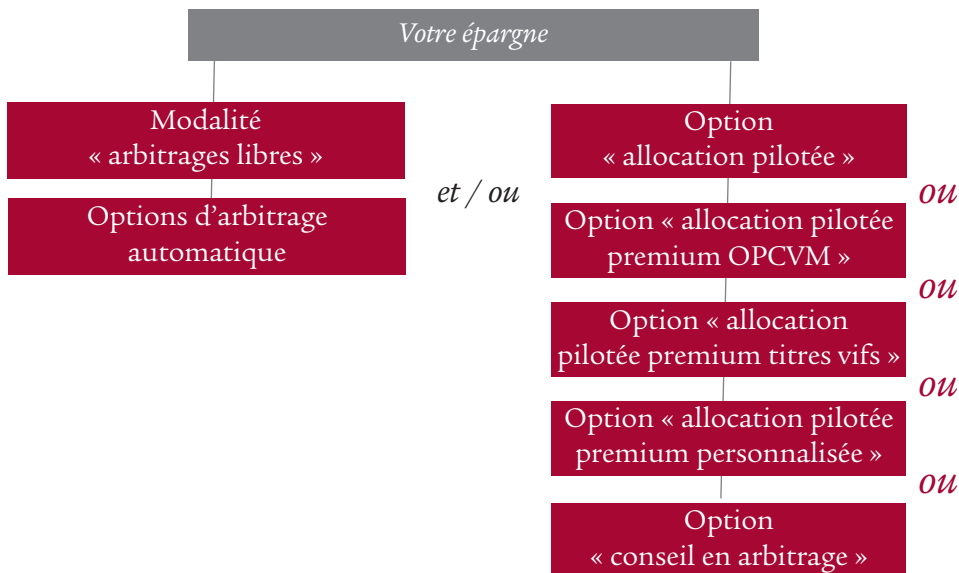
Votre épargne

Modalité « arbitrages libres »

Options d'arbitrage automatique

et / ou

Option « allocation pilotée »

ou

Option « allocation pilotée premium OPCVM »

ou

Option « allocation pilotée premium titres vifs »

ou

Option « allocation pilotée premium personnalisée »

ou

Option « conseil en arbitrage »